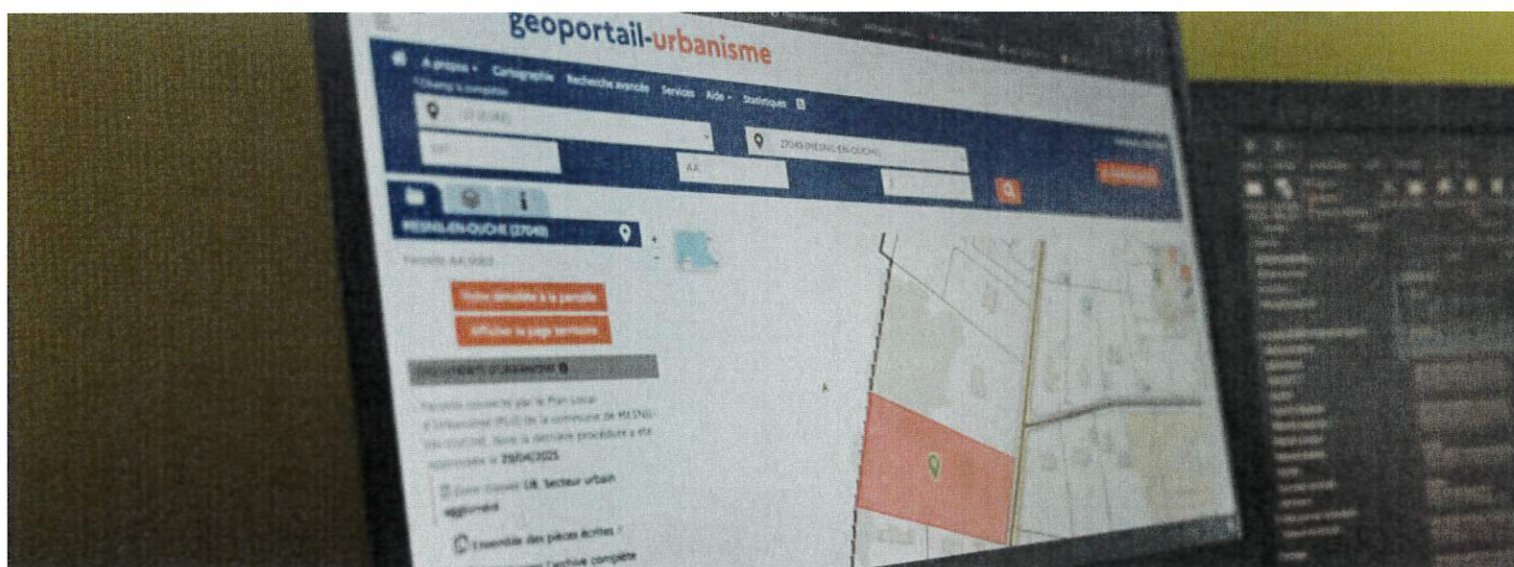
geoportail-urbanisme

À propos · Cartographie · Recherche avancée · Services · Aide · Statistiques

27 (EURE)

27045 (MESNIL-EN-OUCHE)

AA

MESNIL-EN-OUCHE (27045)

Parcelle AA 0083

Voir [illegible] à la parcelle

Afficher la page territoire

DOCUMENTS D'URBANISME

Parcelle couverte par le Plan Local d'Urbanisme (PLU) de la commune de MESNIL-EN-OUCHE, dont la dernière procédure a été approuvée le 28/04/2025

Zone classée UB, Secteur urbain aggloméré

Ensemble des pièces écrites / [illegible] l'archive complète